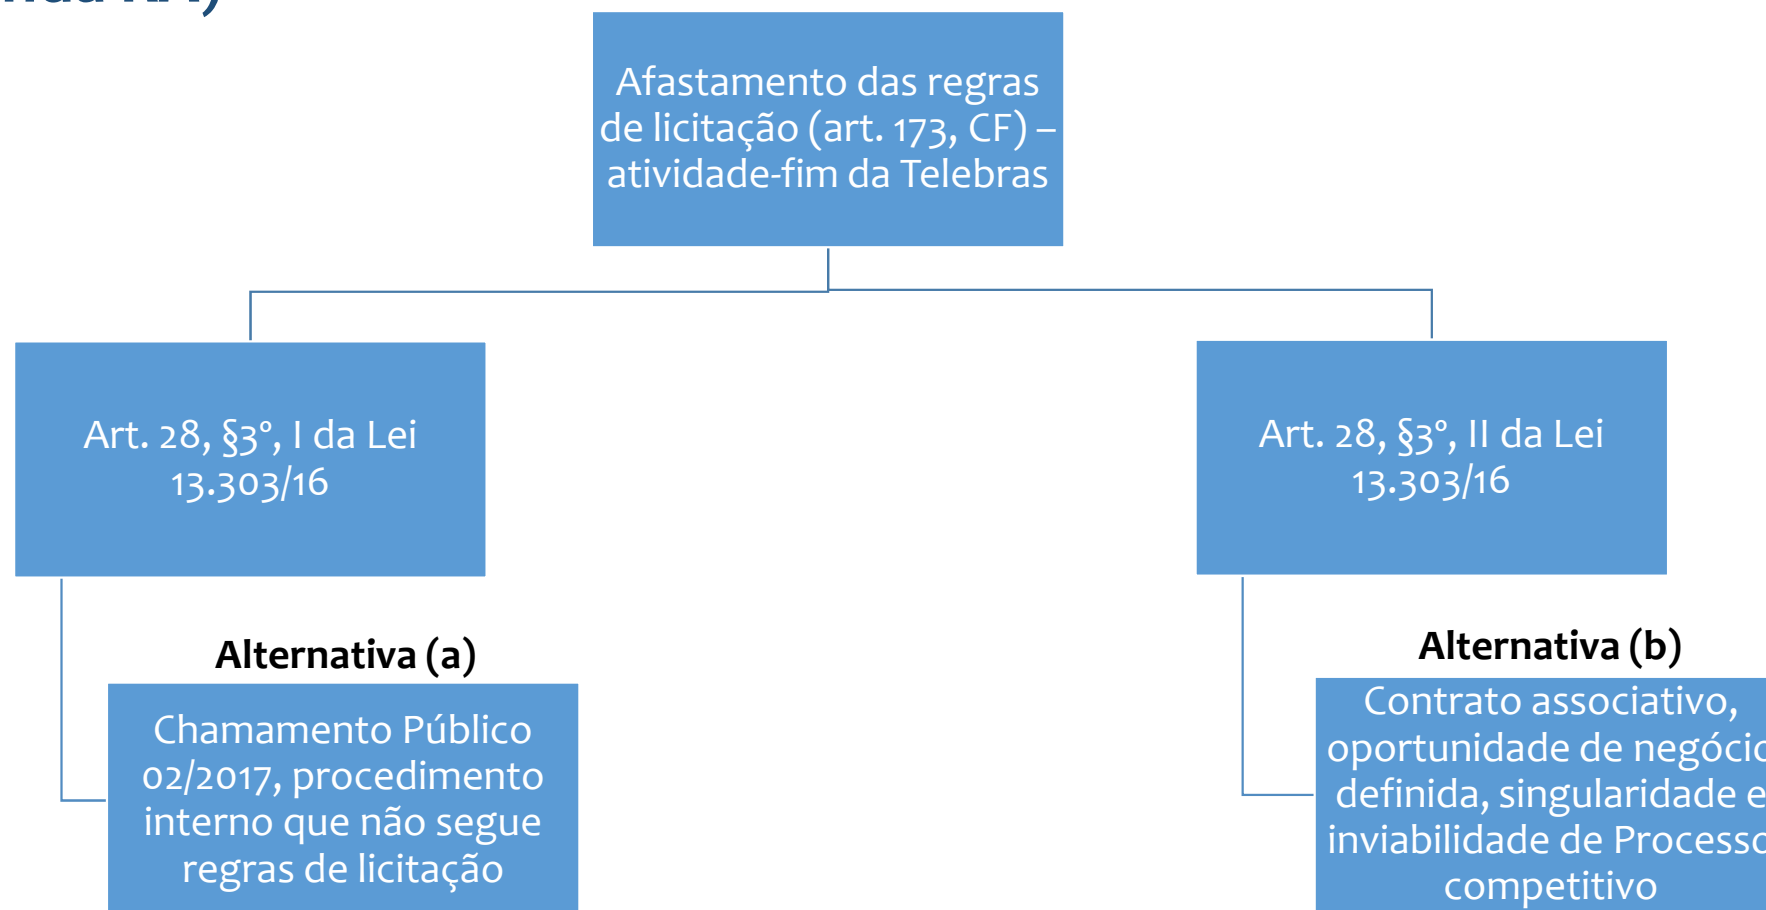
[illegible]

Afastamento das regras de licitação (art. 173, CF) – atividade-fim da Telebras

Art. 28, §3°, I da Lei 13.303/16

Art. 28, §3°, II da Lei 13.303/16

**Alternativa (a)**

Chamamento Público 02/2017, procedimento interno que não segue regras de licitação

**Alternativa (b)**

Contrato associativo, oportunidade de negócio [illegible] definida, singularidade e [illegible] inviabilidade de Processo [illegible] competitivo